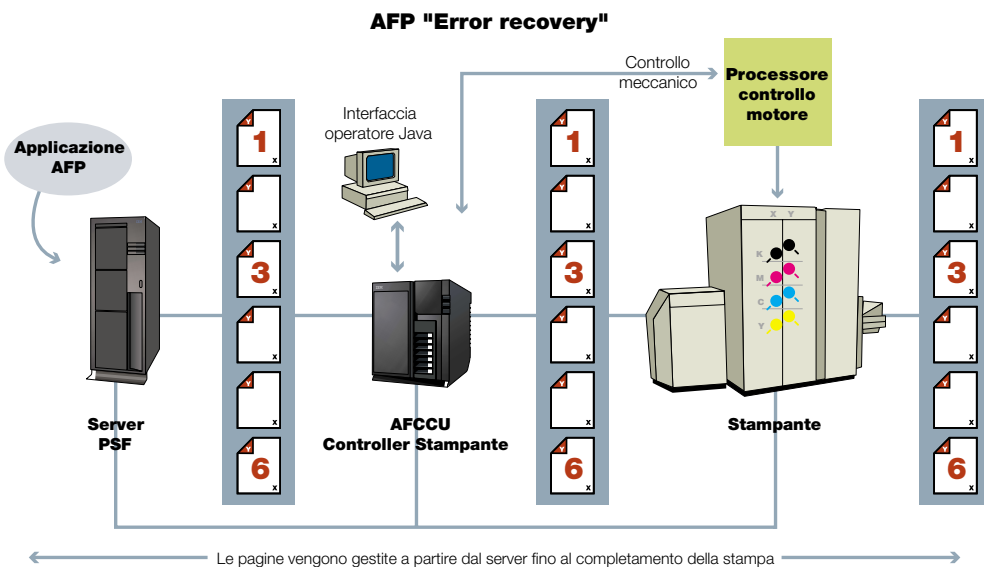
AFP "Error recovery"

Applicazione AFP

Server PSF

1
3
6

Interfaccia operatore Java

AFCCU Controller Stampante

Controllo meccanico

1
3
6

Processore controllo motore

X Y
K
M
C
Y

Stampante

1
3
6

Le pagine vengono gestite a partire dal server fino al completamento della stampa